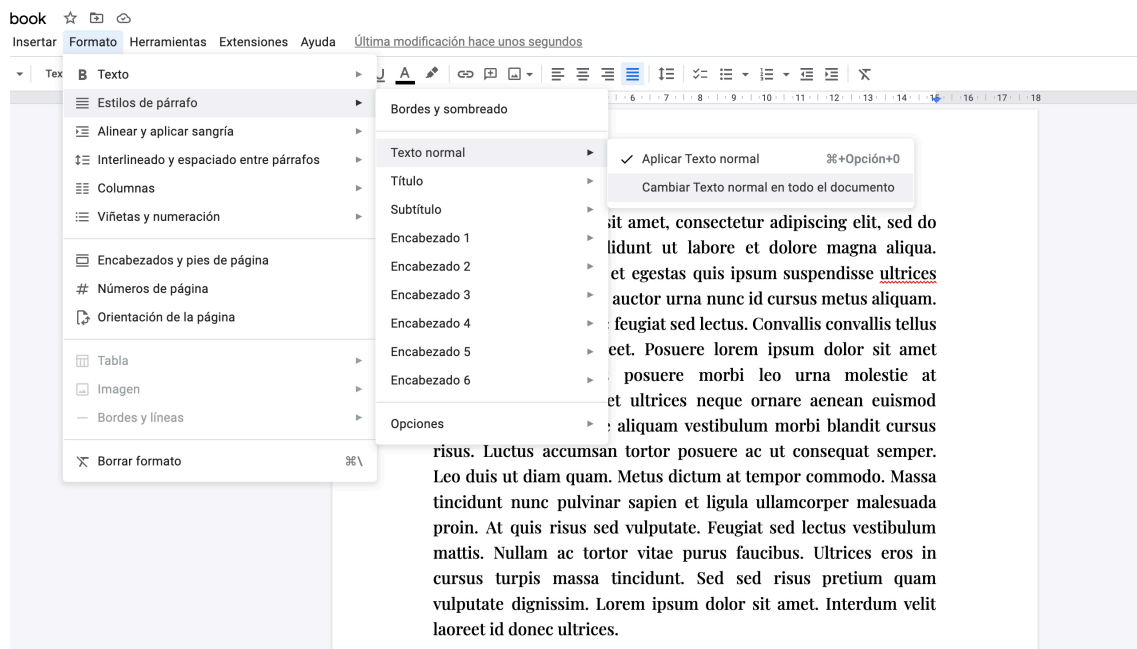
book

Insertar Formato Herramientas Extensiones Ayuda Última modificación hace unos segundos

Tex

B Texto
Estilos de párrafo
Alinear y aplicar sangría
Interlineado y espaciado entre párrafos
Columnas
Viñetas y numeración
Encabezados y pies de página
Números de página
Orientación de la página
Tabla
Imagen
Bordes y líneas
Borrar formato ⌘\

Bordes y sombreado
Texto normal
Título
Subtítulo
Encabezado 1
Encabezado 2
Encabezado 3
Encabezado 4
Encabezado 5
Encabezado 6
Opciones

Aplicar Texto normal ⌘+Opción+0
Cambiar Texto normal en todo el documento

6 7 8 9 10 11 12 13 14 15 16 17 18

sit amet, consectetur adipiscing elit, sed do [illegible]cididunt ut labore et dolore magna aliqua. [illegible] et egestas quis ipsum suspendisse ultrices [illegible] auctor urna nunc id cursus metus aliquam. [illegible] feugiat sed lectus. Convallis convallis tellus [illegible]eet. Posuere lorem ipsum dolor sit amet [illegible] posuere morbi leo urna molestie at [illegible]et ultrices neque ornare aenean euismod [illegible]e aliquam vestibulum morbi blandit cursus risus. Luctus accumsan tortor posuere ac ut consequat semper. Leo duis ut diam quam. Metus dictum at tempor commodo. Massa tincidunt nunc pulvinar sapien et ligula ullamcorper malesuada proin. At quis risus sed vulputate. Feugiat sed lectus vestibulum mattis. Nullam ac tortor vitae purus faucibus. Ultrices eros in cursus turpis massa tincidunt. Sed sed risus pretium quam vulputate dignissim. Lorem ipsum dolor sit amet. Interdum velit laoreet id donec ultrices.